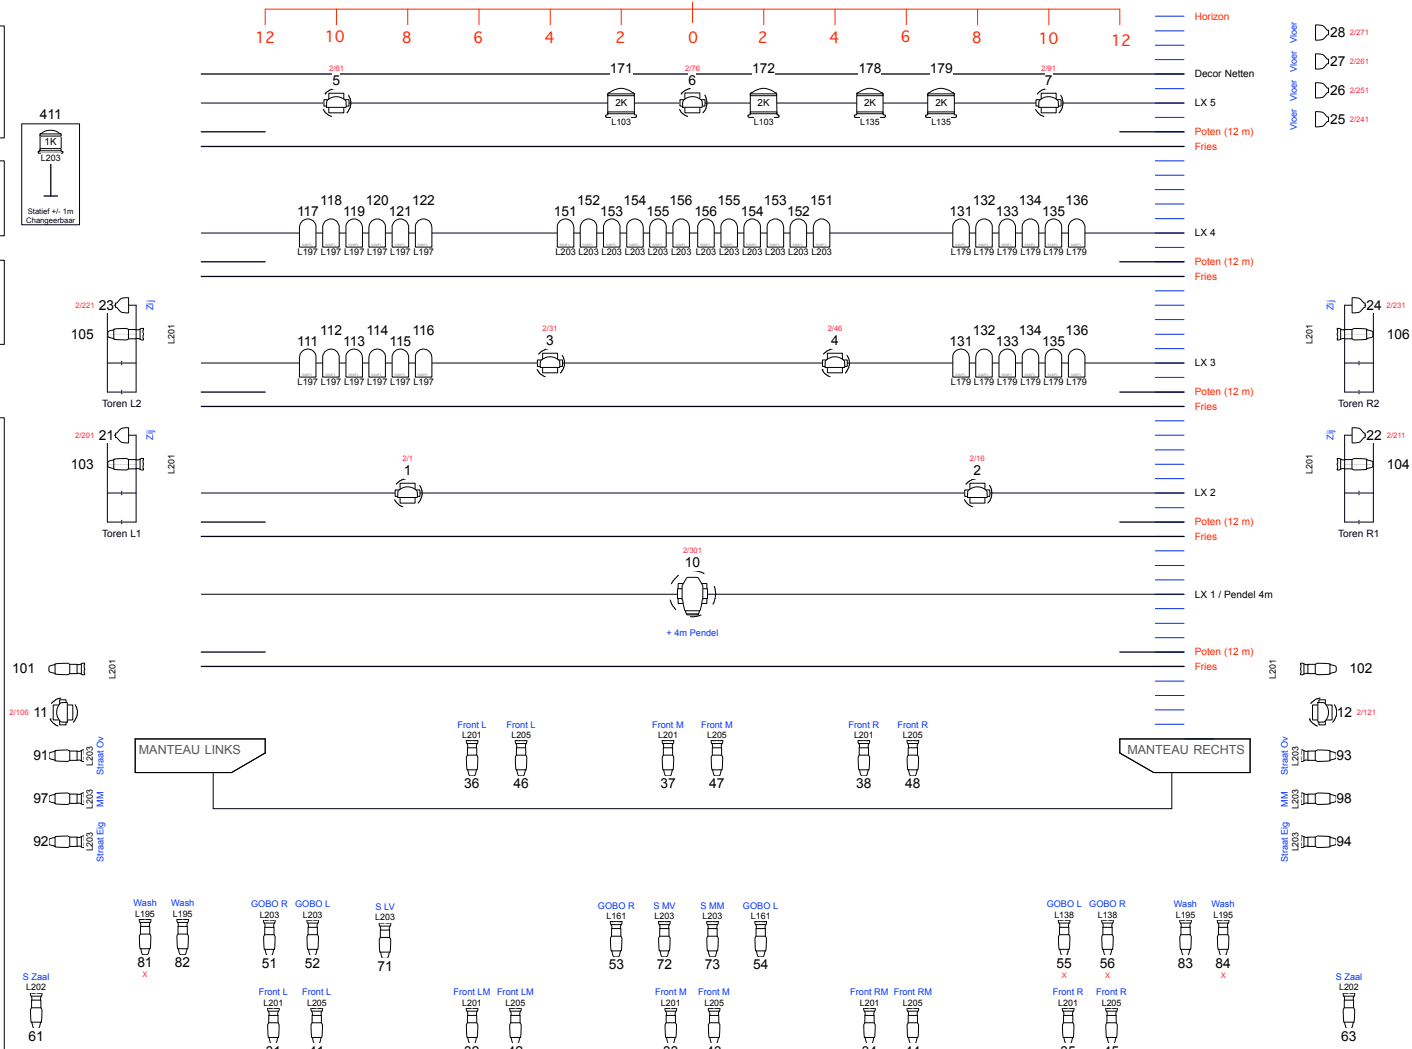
12 10 8 6 4 2 0 2 4 6 8 10 12

Horizon

Vloer 28 2/271
Vloer 27 2/261
Vloer 26 2/251
Vloer 25 2/241

Decor Netten

2/61
5
171
2/76
6
172
178
179
2/91
7

2K L103
2K L103
2K L135
2K L135

LX 5

Poten (12 m)
Fries

411
1K
L203
Statief +/- 1m
Changeerbaar

117 118 119 120 121 122
L197 L197 L197 L197 L197 L197

151 152 153 154 155 156 156 155 154 153 152 151
L203 L203 L203 L203 L203 L203 L203 L203 L203 L203 L203 L203

131 132 133 134 135 136
L179 L179 L179 L179 L179 L179

LX 4

Poten (12 m)
Fries

2/221 23 Zij
105 L201
Toren L2

111 112 113 114 115 116
L197 L197 L197 L197 L197 L197

2/31
3

2/46
4

131 132 133 134 135 136
L179 L179 L179 L179 L179 L179

LX 3

Poten (12 m)
Fries

Zij 24 2/231
L201 106
Toren R2

2/201 21 Zij
103 L201
Toren L1

2/1
1

2/16
2

LX 2

Poten (12 m)
Fries

Zij 22 2/211
L201 104
Toren R1

2/301
10
+ 4m Pendel

LX 1 / Pendel 4m

Poten (12 m)
Fries

101 L201
2/106 11

L201 102
12 2/121

MANTEAU LINKS

Front L L201 36
Front L L205 46
Front M L201 37
Front M L205 47
Front R L201 38
Front R L205 48

MANTEAU RECHTS

91 L203 Straat Ov
97 L203 MM
92 L203 Straat Eg

Straat Ov L203 93
MM L203 98
Straat Eg L203 94

Wash L195 81 x
Wash L195 82
GOBO R L203 51
GOBO L L203 52
S LV L203 71
GOBO R L161 53
S MV L203 72
S MM L203 73
GOBO L L161 54
GOBO L L138 55 x
GOBO R L138 56 x
Wash L195 83
Wash L195 84 x

S Zaal L202 61
Front L L201
Front L L205
Front LM L201
Front LM L205
Front M L201
Front M L205
Front RM L201
Front RM L205
Front R L201
Front R L205
S Zaal L202 63